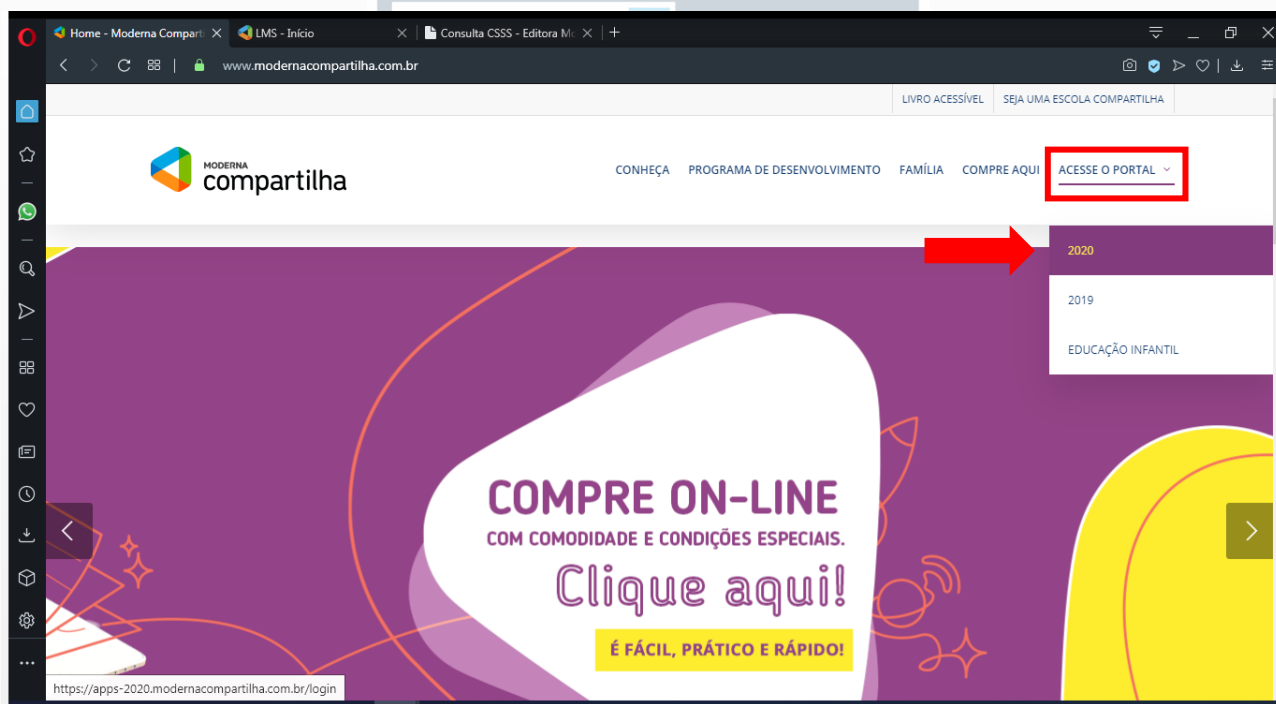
Home - Moderna Compart
LMS - Início
Consulta CSSS - Editora Mo
www.modernacompartilha.com.br

LIVRO ACESSÍVEL
SEJA UMA ESCOLA COMPARTILHA

MODERNA compartilha

CONHEÇA
PROGRAMA DE DESENVOLVIMENTO
FAMÍLIA
COMPRE AQUI
ACESSE O PORTAL

2020
2019
EDUCAÇÃO INFANTIL

COMPRE ON-LINE
COM COMODIDADE E CONDIÇÕES ESPECIAIS.
Clique aqui!
É FÁCIL, PRÁTICO E RÁPIDO!

https://apps-2020.modernacompartilha.com.br/login